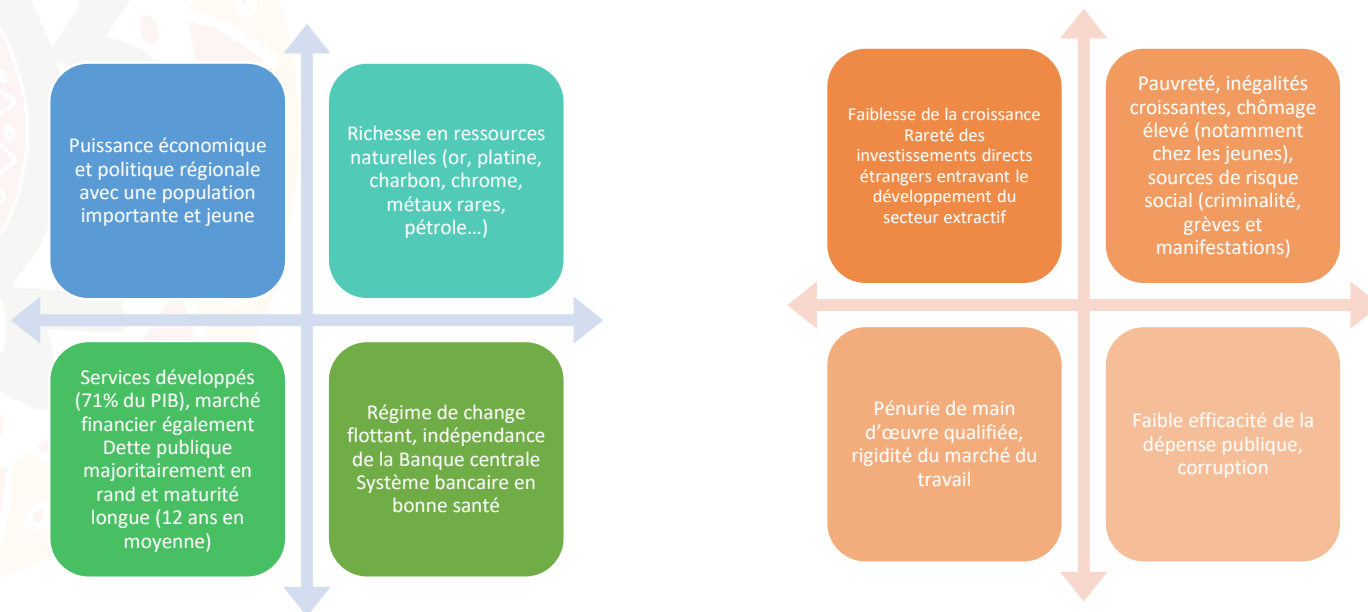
Puissance économique et politique régionale avec une population importante et jeune

Richesse en ressources naturelles (or, platine, charbon, chrome, métaux rares, pétrole…)

Services développés (71% du PIB), marché financier également
Dette publique majoritairement en rand et maturité longue (12 ans en moyenne)

Régime de change flottant, indépendance de la Banque centrale
Système bancaire en bonne santé

Faiblesse de la croissance
Rareté des investissements directs étrangers entravant le développement du secteur extractif

Pauvreté, inégalités croissantes, chômage élevé (notamment chez les jeunes), sources de risque social (criminalité, grèves et manifestations)

Pénurie de main d'œuvre qualifiée, rigidité du marché du travail

Faible efficacité de la dépense publique, corruption